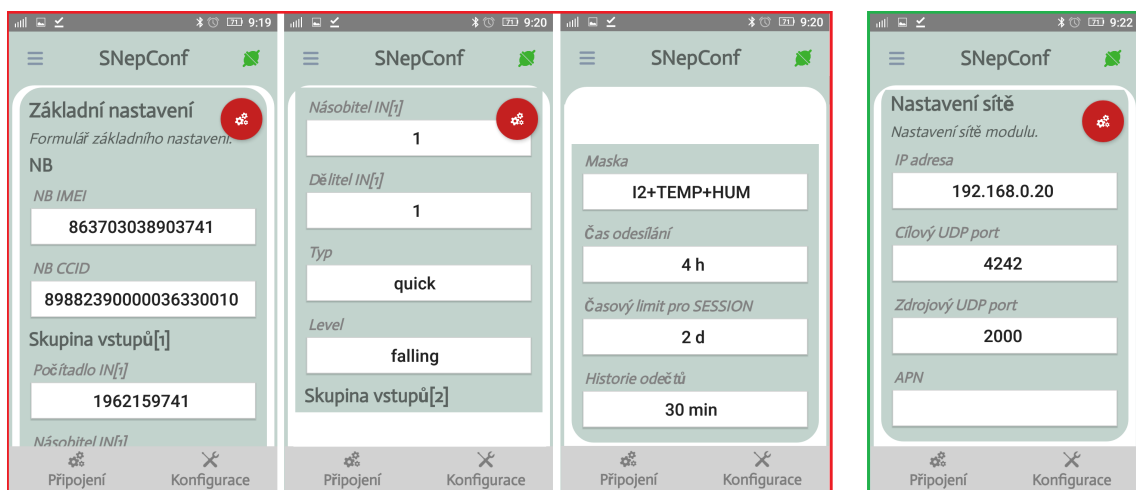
71 9:19

SNepConf

Základní nastavení

Formulář základního nastavení.

NB

NB IMEI

863703038903741

NB CCID

89882390000036330010

Skupina vstupů[1]

Počítadlo IN[1]

1962159741

Násobitel IN[1]

Připojení Konfigurace

71 9:20

SNepConf

Násobitel IN[1]

1

Dělitel IN[1]

1

Typ

quick

Level

falling

Skupina vstupů[2]

Připojení Konfigurace

71 9:20

SNepConf

Maska

I2+TEMP+HUM

Čas odesílání

4 h

Časový limit pro SESSION

2 d

Historie odečtů

30 min

Připojení Konfigurace

71 9:22

SNepConf

Nastavení sítě

Nastavení sítě modulu.

IP adresa

192.168.0.20

Cílový UDP port

4242

Zdrojový UDP port

2000

APN

Připojení Konfigurace